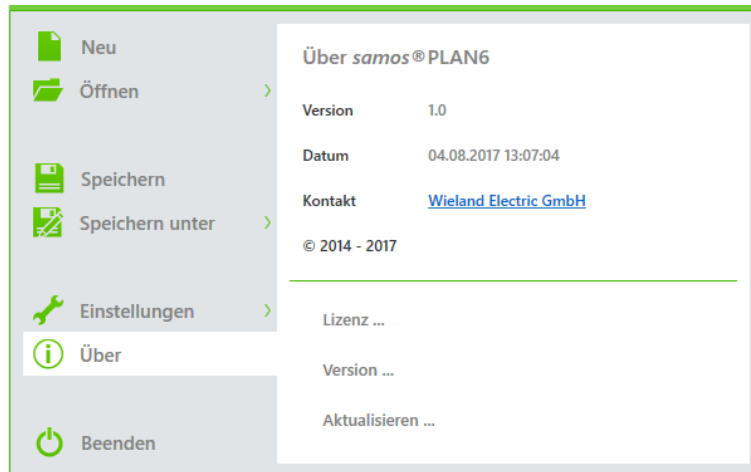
Neu
Öffnen

Speichern
Speichern unter

Einstellungen
Über

Beenden

Über samos® PLAN6

| Version | 1.0 |
|---|---|
| Datum | 04.08.2017 13:07:04 |
| Kontakt | Wieland Electric GmbH |

© 2014 - 2017

Lizenz ...

Version ...

Aktualisieren ...